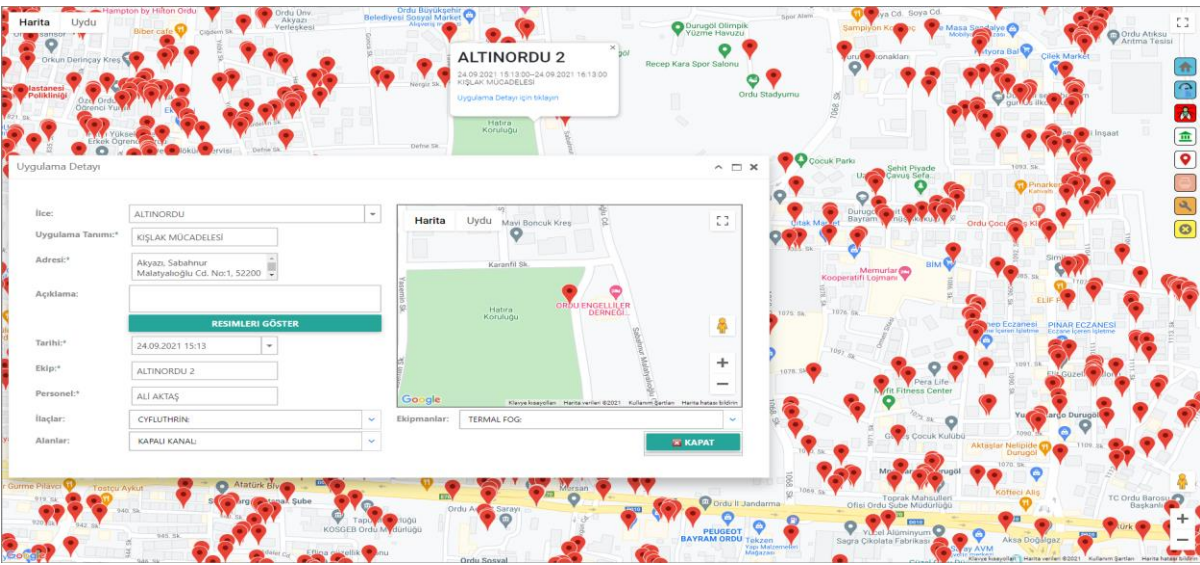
Harita Uydu

ALTINORDU 2
24.09.2021 15:13:00–24.09.2021 16:13:00
KIŞLAK MÜCADELESİ
Uygulama Detayı için tıklayın

Uygulama Detayı

İlçe: ALTINORDU
Uygulama Tanımı:* KIŞLAK MÜCADELESİ
Adresi:* Akyazı, Sabahnur Malatyalıoğlu Cd. No:1, 52200
Açıklama:
RESIMLERI GÖSTER
Tarihi:* 24.09.2021 15:13
Ekip:* ALTINORDU 2
Personel:* ALİ AKTAŞ
İlaçlar: CYFLUTHRIN;
Alanlar: KAPALI KANAL;
Ekipmanlar: TERMAL FOG;
KAPAT

Harita Uydu
Mavi Boncuk Kreş
Karanfil Sk.
Hatıra Koruluğu
ORDU ENGELLİLER DERNEĞİ
Google
Klavye kısayolları Harita verileri ©2021 Kullanım Şartları Harita hatasını bildirin

Ordu Stadyumu
Recep Kara Spor Salonu
Durugöl Olimpik Yüzme Havuzu
Ordu Büyükşehir Belediyesi Sosyal Market
Hampton by Hilton Ordu
Biber cafe
Çocuk Parkı
Şehit Piyade Çavuş Sefa
BIM
Memurlar Kooperatifi Lojmanı
Pınar Eczanesi
ELİF
Pera Life Fitness Center
Göz Çocuk Kulübü
Aktaşlar Nelipide Durugöl
Atatürk Blv.
Toprak Mahsulleri Ofisi Ordu Şube Müdürlüğü
PEUGEOT BAYRAM ORDU
Sagra Çikolata Fabrikası
Aksa Doğalgaz
TC Ordu Barosu
Köfteci Aliş
Yurtarça Durugöl
Ordu II Jandarma
Ordu Sosyal
Çilek Market
Şampiyon Kokoreç
Google
Klavye kısayolları Harita verileri ©2021 Kullanım Şartları Harita hatasını bildirin